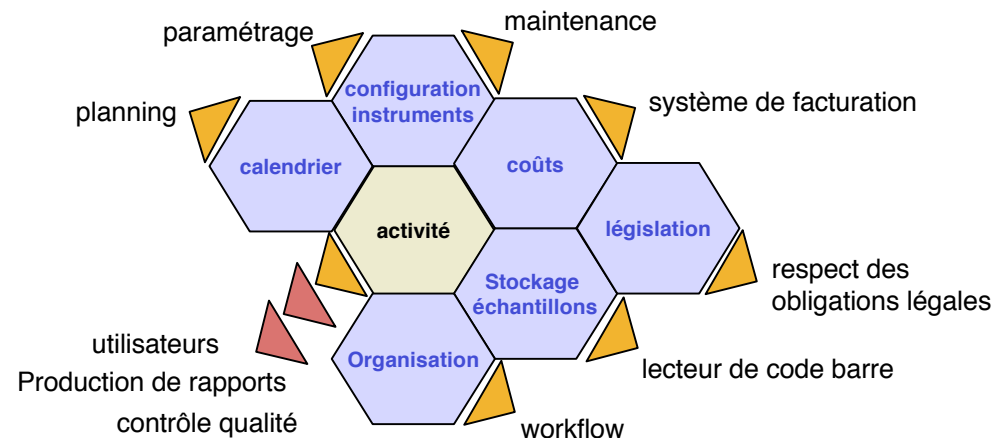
paramétrage

maintenance

planning

configuration instruments

système de facturation

calendrier

coûts

activité

législation

respect des obligations légales

Stockage échantillons

utilisateurs

Organisation

Production de rapports

lecteur de code barre

contrôle qualité

workflow